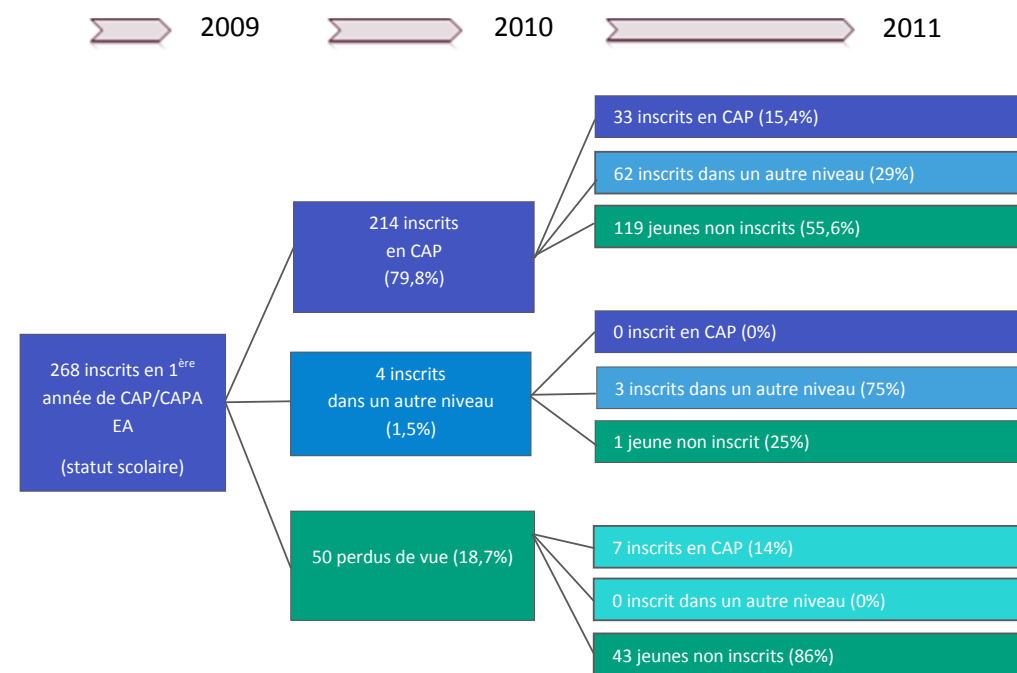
2009

2010

2011

268 inscrits en $1^{ère}$ année de CAP/CAPA EA

(statut scolaire)

214 inscrits en CAP (79,8%)

33 inscrits en CAP (15,4%)

62 inscrits dans un autre niveau (29%)

119 jeunes non inscrits (55,6%)

4 inscrits dans un autre niveau (1,5%)

0 inscrit en CAP (0%)

3 inscrits dans un autre niveau (75%)

1 jeune non inscrit (25%)

50 perdus de vue (18,7%)

7 inscrits en CAP (14%)

0 inscrit dans un autre niveau (0%)

43 jeunes non inscrits (86%)